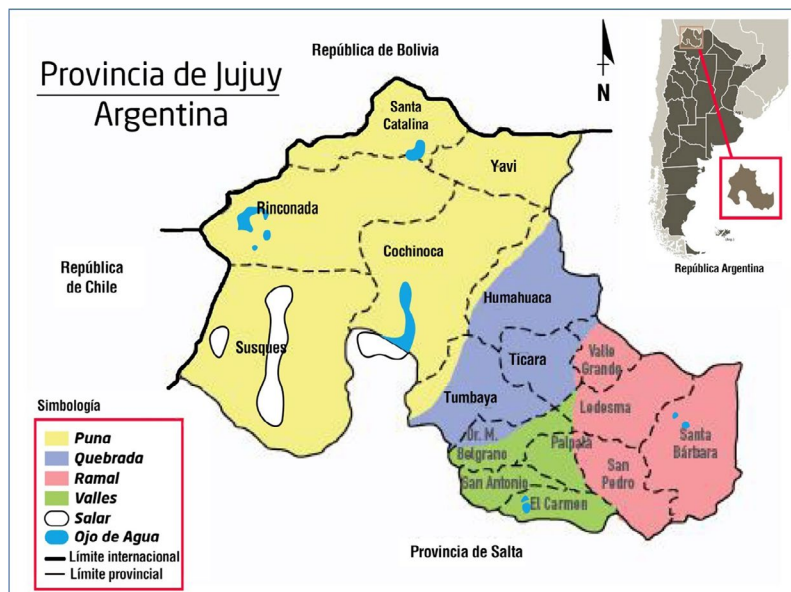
Provincia de Jujuy
Argentina

República de Bolivia

N

Santa Catalina

Yavi

Rinconada

Cochinoca

República de Chile

Humahuaca

Susques

Ticara

Valle Grande

Tumbaya

Ledesma

Dr. M. Belgrano

Palpalá

Santa Bárbara

San Pedro

San Antonio

El Carmen

Provincia de Salta

República Argentina

Simbología
Puna
Quebrada
Ramal
Valles
Salar
Ojo de Agua
Límite internacional
Límite provincial